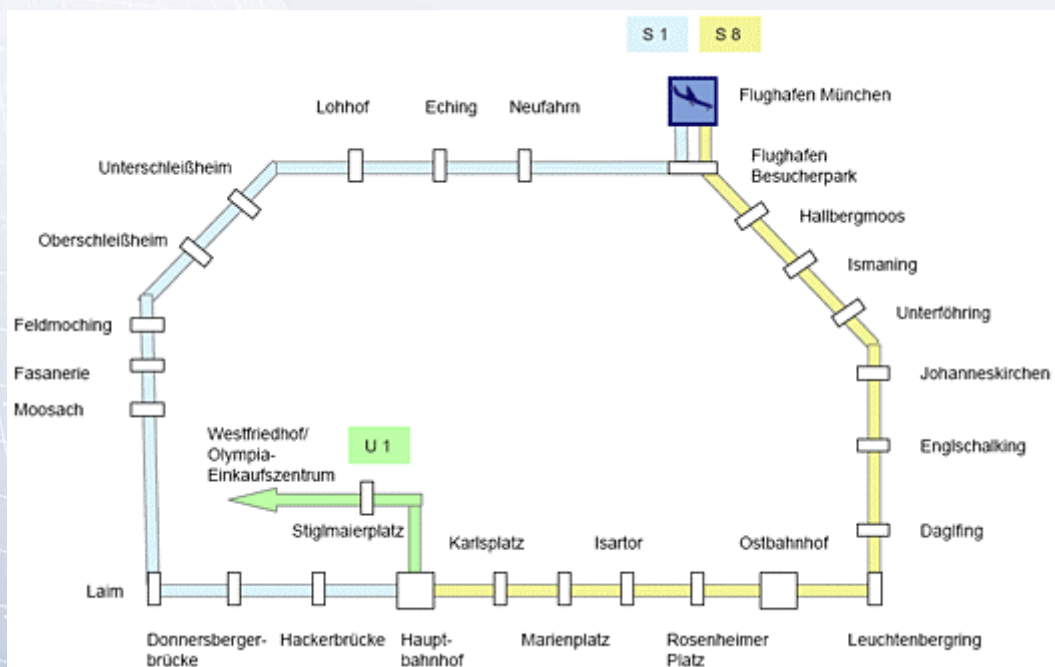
S 1
S 8

Flughafen München

Lohhof
Eching
Neufahrn

Flughafen Besucherpark

Unterschleißheim

Hallbergmoos

Oberschleißheim

Ismaning

Unterföhring

Feldmoching

Fasanerie

Johanneskirchen

Moosach

Westfriedhof/ Olympia-Einkaufszentrum

U 1

Englschalking

Stiglmaierplatz

Karlsplatz
Isartor
Ostbahnhof

Daglfing

Laim

Donnersbergerbrücke
Hackerbrücke
Hauptbahnhof
Marienplatz
Rosenheimer Platz
Leuchtenbergring